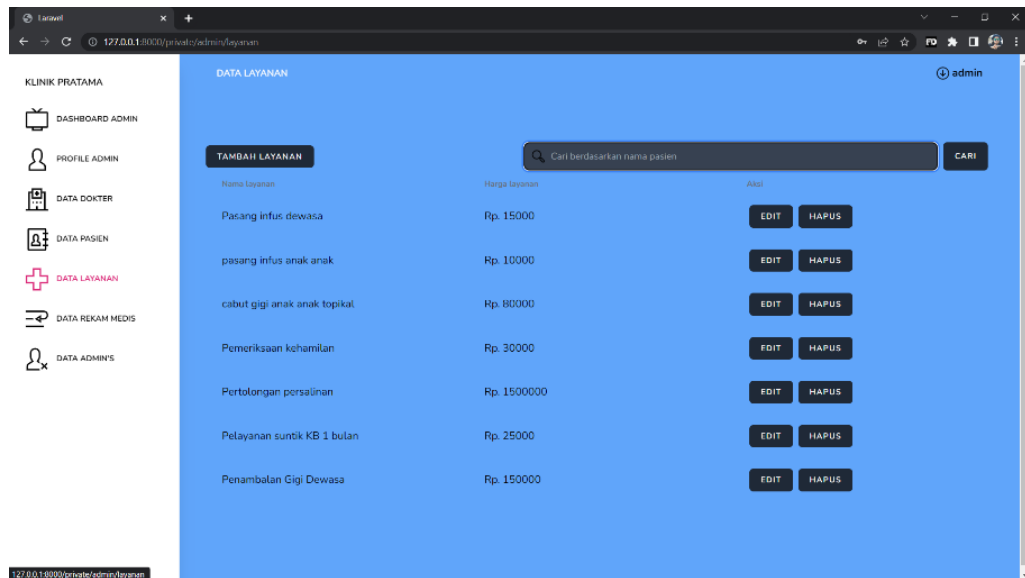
Laravel

127.0.0.1:8000/private/admin/layanan

KLINIK PRATAMA

DASHBOARD ADMIN

PROFILE ADMIN

DATA DOKTER

DATA PASIEN

DATA LAYANAN

DATA REKAM MEDIS

DATA ADMIN'S

DATA LAYANAN

admin

TAMBAH LAYANAN

Cari berdasarkan nama pasien

CARI

| Nama layanan | Harga layanan | Aksi |
|---|---|---|
| Pasang infus dewasa | Rp. 15000 | EDIT HAPUS |
| pasang infus anak anak | Rp. 10000 | EDIT HAPUS |
| cabut gigi anak anak topikal | Rp. 80000 | EDIT HAPUS |
| Pemeriksaan kehamilan | Rp. 30000 | EDIT HAPUS |
| Pertolongan persalinan | Rp. 1500000 | EDIT HAPUS |
| Pelayanan suntik KB 1 bulan | Rp. 25000 | EDIT HAPUS |
| Penambalan Gigi Dewasa | Rp. 150000 | EDIT HAPUS |

127.0.0.1:8000/private/admin/layanan